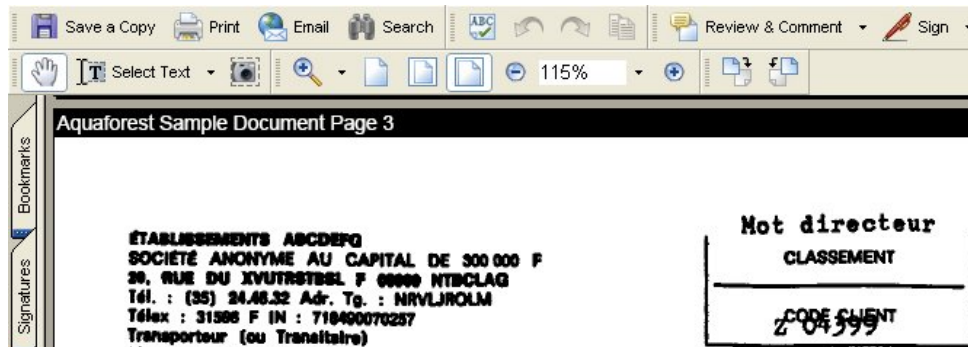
Save a Copy Print Email Search Review & Comment Sign

Select Text 115%

Bookmarks

Signatures

Aquaforest Sample Document Page 3

ÉTABLISSEMENTS ABCDEFG
SOCIÉTÉ ANONYME AU CAPITAL DE 300 000 F
30, RUE DU XVUTRSTBSL F 69999 NTBCLAG
Tél. : (35) 24.46.32 Adr. Tg. : NRVLJROLM
Télex : 31596 F IN : 718490070257
Transporteur (ou Transitaire)

Mot directeur

CLASSEMENT

CODE CLIENT

Z 04599